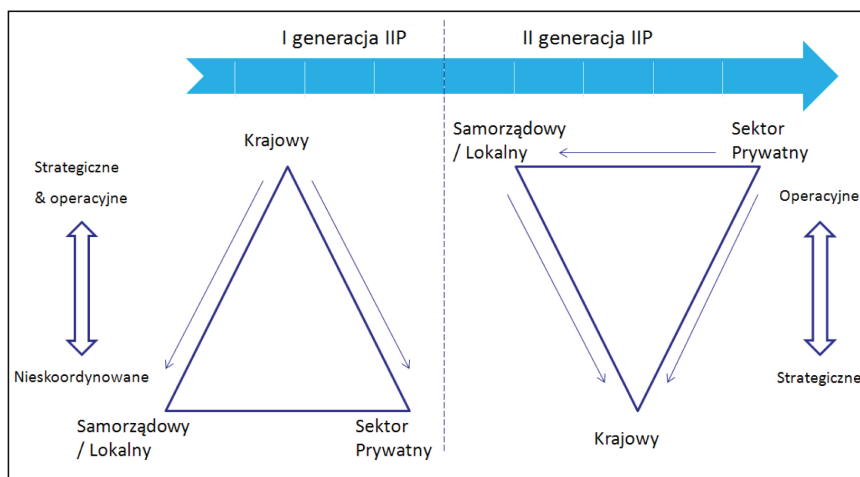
I generacja IIP

II generacja IIP

Strategiczne

& operacyjne

Nieskoordynowane

Krajowy

Samorządowy / Lokalny

Sektor Prywatny

Samorządowy / Lokalny

Sektor Prywatny

Krajowy

Operacyjne

Strategiczne